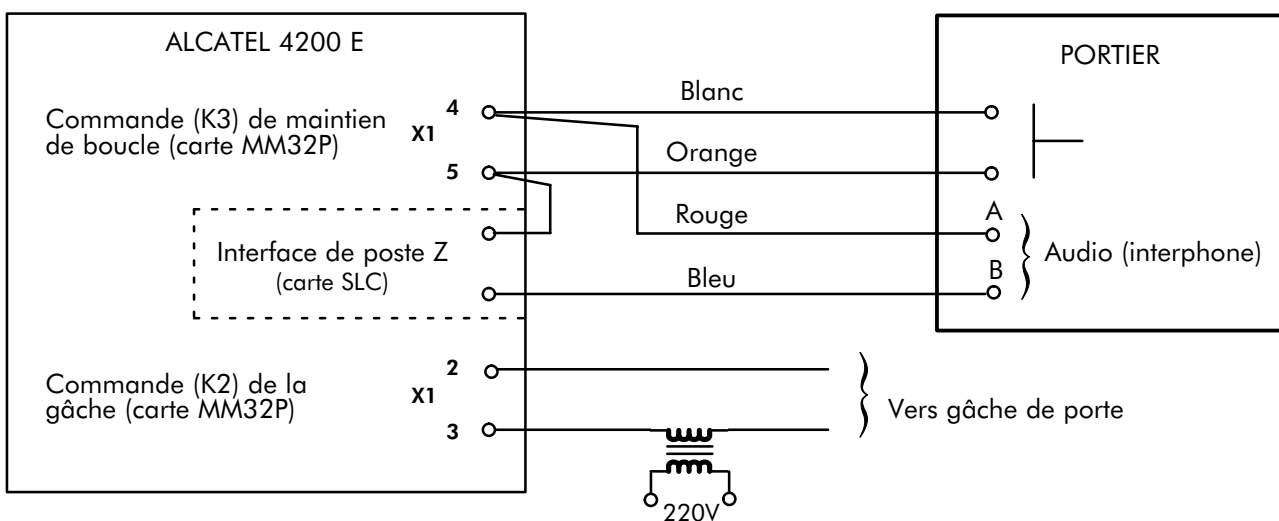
ALCATEL 4200 E

Commande (K3) de maintien de boucle (carte MM32P)

X1

4

5

Interface de poste Z (carte SLC)

Commande (K2) de la gâche (carte MM32P)

X1

2

3

Blanc

Orange

Rouge

Bleu

PORTIER

A

B

Audio (interphone)

Vers gâche de porte

220V